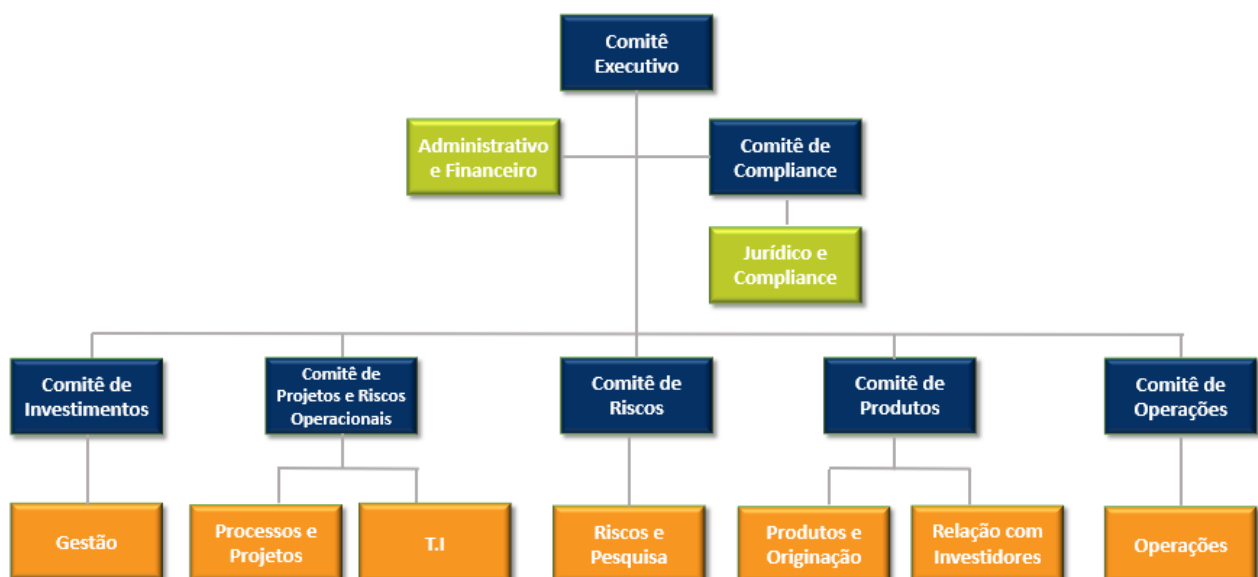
Comitê Executivo

Administrativo e Financeiro

Comitê de Compliance

Jurídico e Compliance

Comitê de Investimentos

Comitê de Projetos e Riscos Operacionais

Comitê de Riscos

Comitê de Produtos

Comitê de Operações

Gestão

Processos e Projetos

T.I

Riscos e Pesquisa

Produtos e Originação

Relação com Investidores

Operações